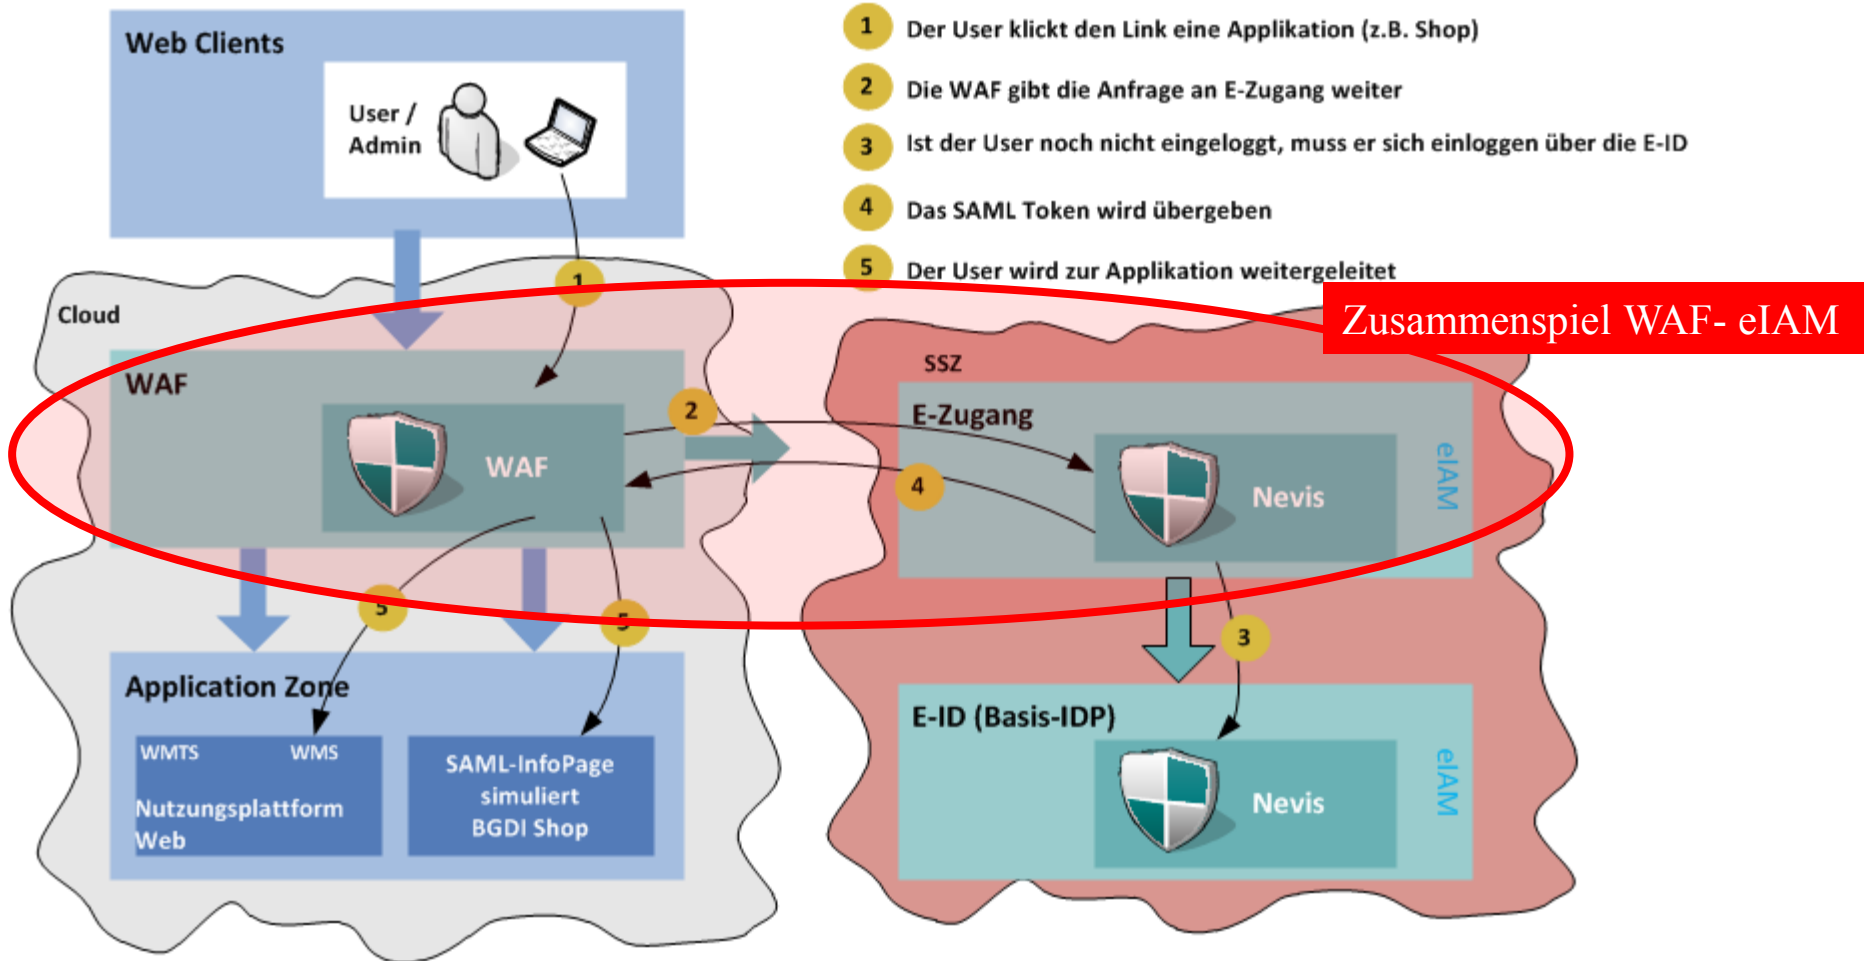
Web Clients

User / Admin

1 Der User klickt den Link eine Applikation (z.B. Shop)

2 Die WAF gibt die Anfrage an E-Zugang weiter

3 Ist der User noch nicht eingeloggt, muss er sich einloggen über die E-ID

4 Das SAML Token wird übergeben

5 Der User wird zur Applikation weitergeleitet

Zusammenspiel WAF- eIAM

Cloud

1

WAF

WAF

2

SSZ

E-Zugang

Nevis

eIAM

4

5

5

3

Application Zone

WMTS WMS

Nutzungsplattform Web

SAML-InfoPage simuliert BGDI Shop

E-ID (Basis-IDP)

Nevis

eIAM